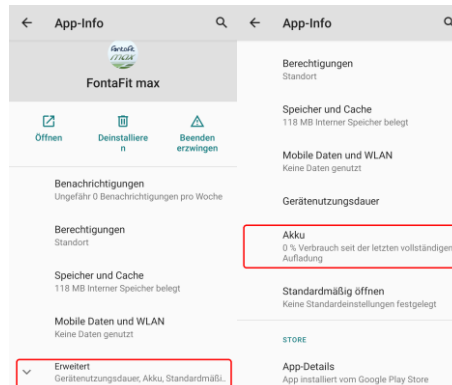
App-Info

fontafit max

FontaFit max

Öffnen

Deinstalliere n

Beenden erzwingen

Benachrichtigungen
Ungefähr 0 Benachrichtigungen pro Woche

Berechtigungen
Standort

Speicher und Cache
118 MB Interner Speicher belegt

Mobile Daten und WLAN
Keine Daten genutzt

Erweitert
Gerätenutzungsdauer, Akku, Standardmäßi..

App-Info

Berechtigungen
Standort

Speicher und Cache
118 MB Interner Speicher belegt

Mobile Daten und WLAN
Keine Daten genutzt

Gerätenutzungsdauer

Akku
0 % Verbrauch seit der letzten vollständigen Aufladung

Standardmäßig öffnen
Keine Standardeinstellungen festgelegt

STORE

App-Details
App installiert vom Google Play Store